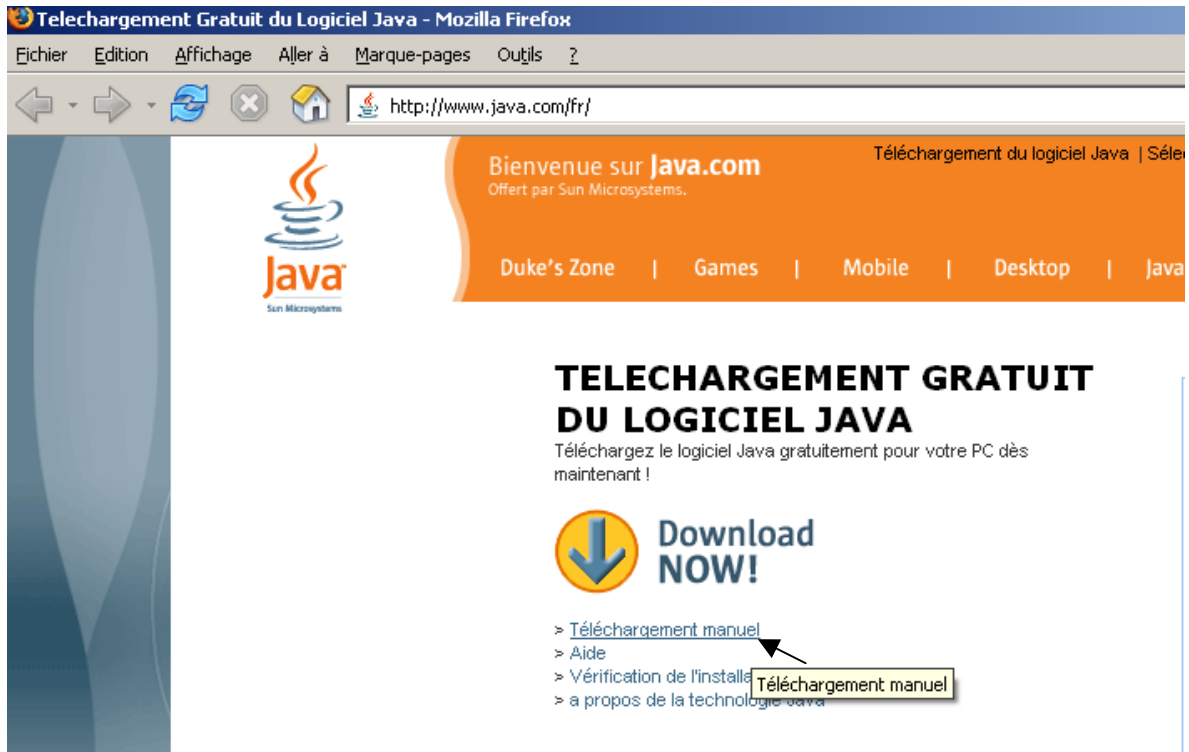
Telechargement Gratuit du Logiciel Java - Mozilla Firefox

Fichier Edition Affichage Aller à Marque-pages Outils ?

http://www.java.com/fr/

Java
Sun Microsystems

Bienvenue sur Java.com
Offert par Sun Microsystems.

Téléchargement du logiciel Java | Séle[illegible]

Duke's Zone | Games | Mobile | Desktop | Java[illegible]

TELECHARGEMENT GRATUIT DU LOGICIEL JAVA

Téléchargez le logiciel Java gratuitement pour votre PC dès maintenant !

Download NOW!

> Téléchargement manuel
> Aide
> Vérification de l'installa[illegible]
> a propos de la technologie Java

Téléchargement manuel